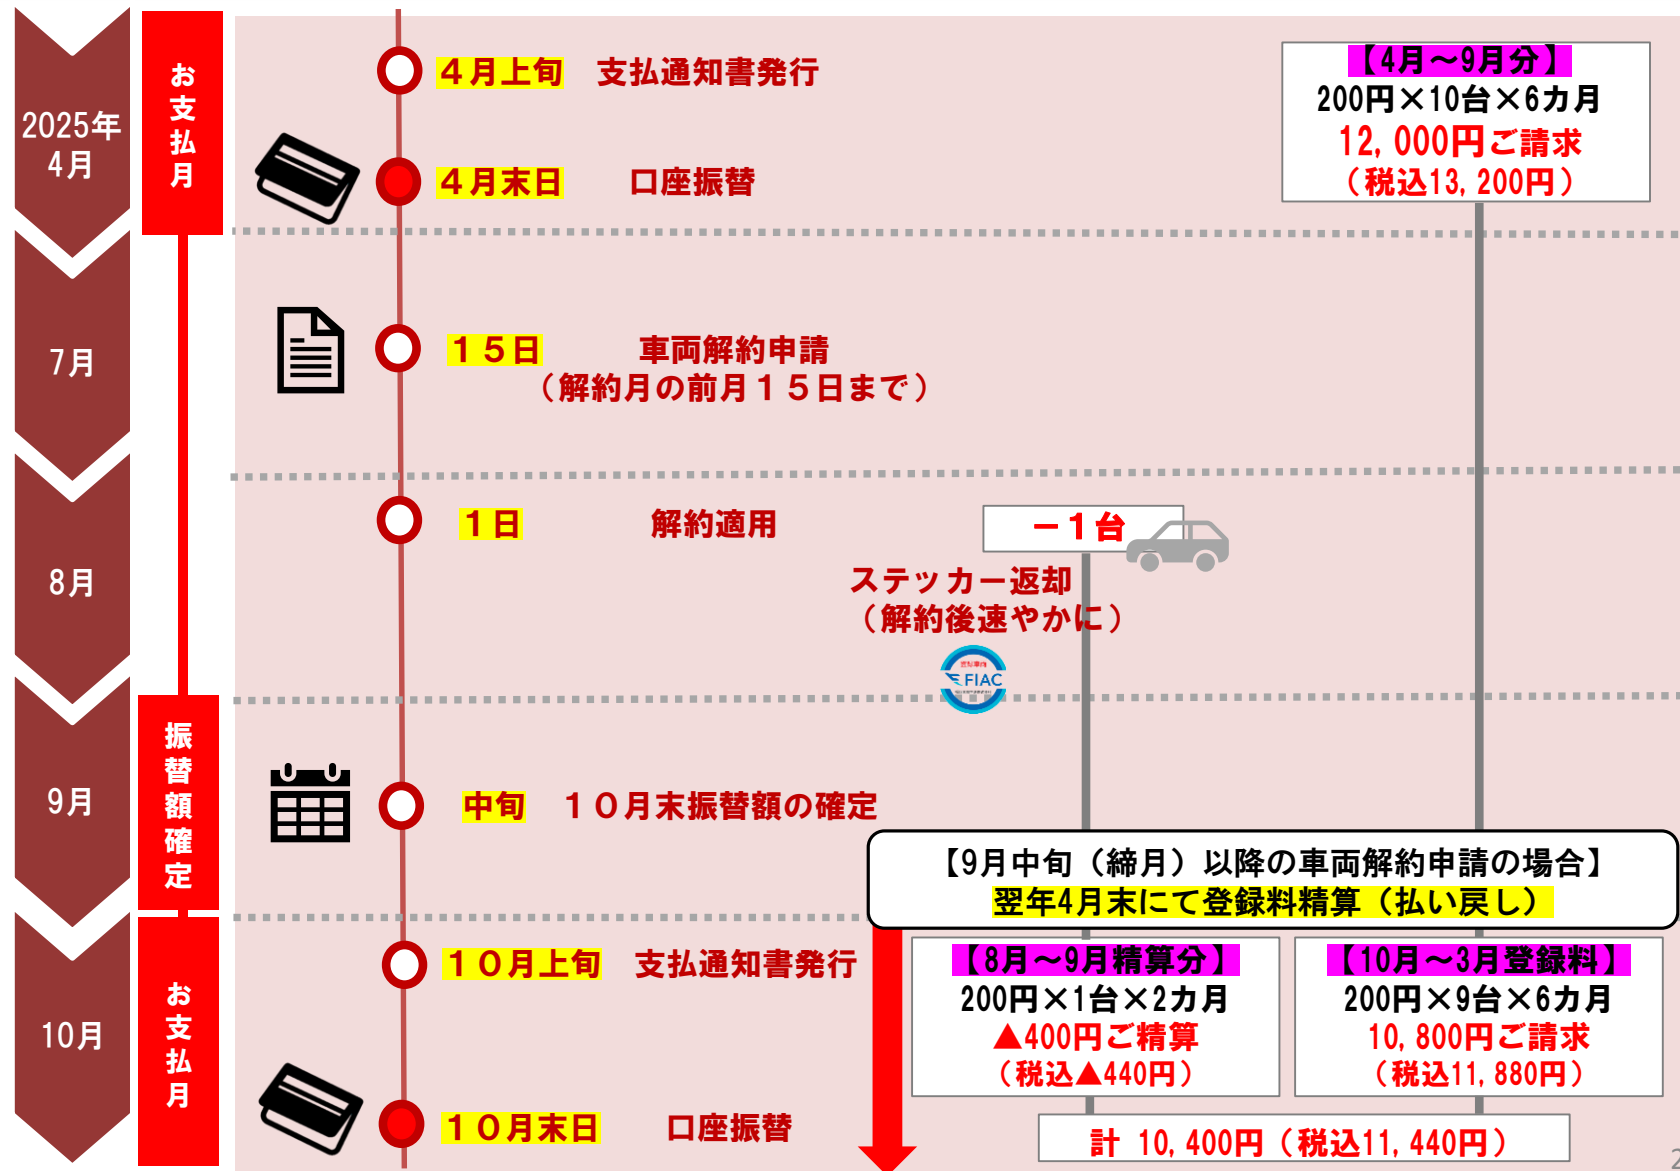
2025年4月

お支払月

４月上旬　支払通知書発行

４月末日　口座振替

【4月～9月分】
200円×10台×6カ月
12，000円ご請求
（税込13，200円）

7月

１５日　車両解約申請
（解約月の前月１５日まで）

8月

１日　解約適用

－１台

ステッカー返却
（解約後速やかに）

FIAC

9月

振替額確定

中旬　１０月末振替額の確定

【9月中旬（締月）以降の車両解約申請の場合】
翌年4月末にて登録料精算（払い戻し）

10月

お支払月

１０月上旬　支払通知書発行

１０月末日　口座振替

【8月～9月精算分】
200円×1台×2カ月
▲400円ご精算
（税込▲440円）

【10月～3月登録料】
200円×9台×6カ月
10，800円ご請求
（税込11，880円）

計 10，400円（税込11，440円）